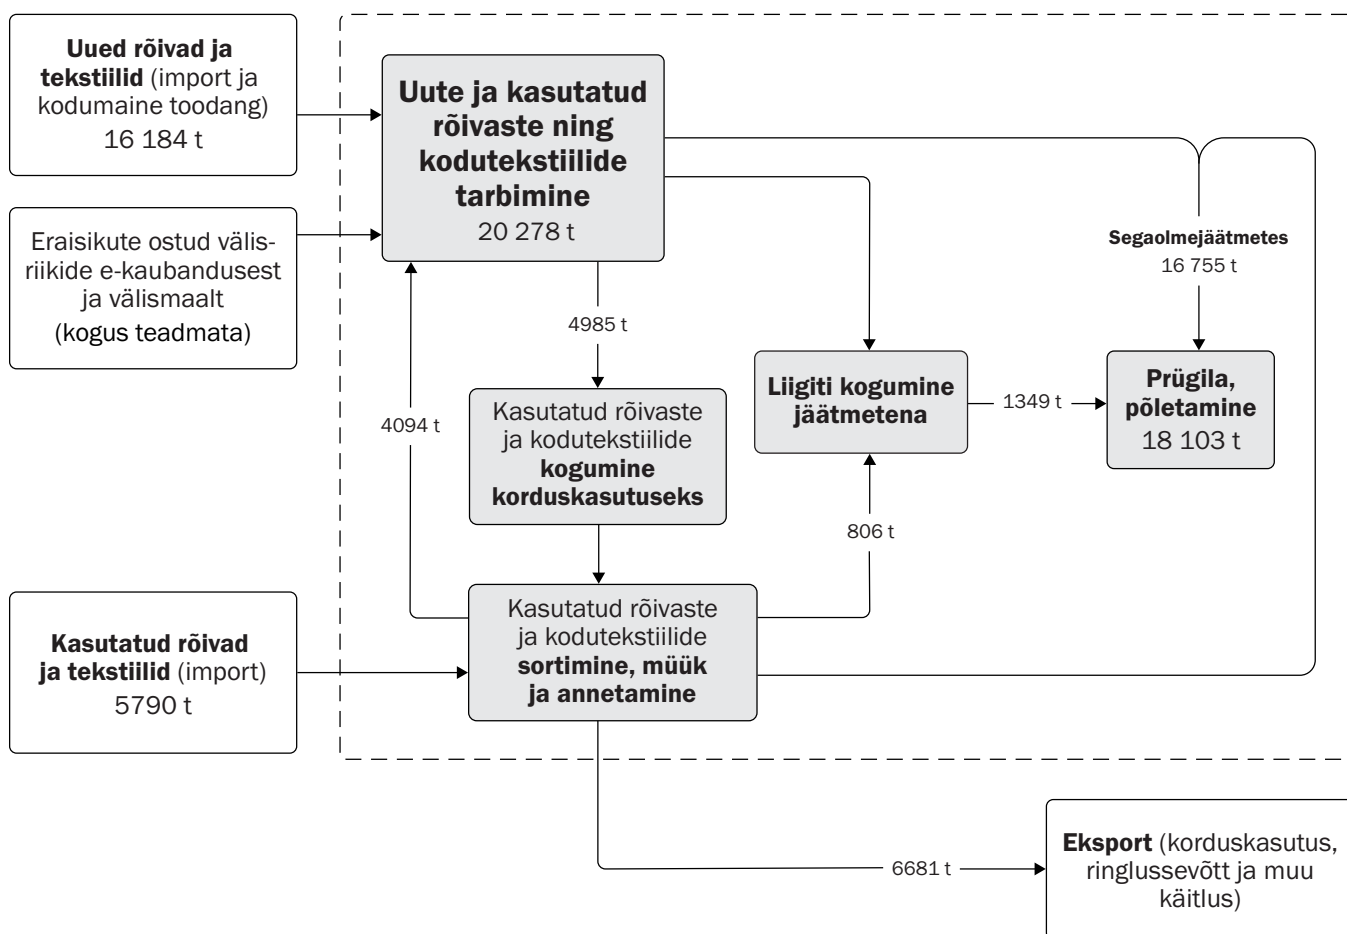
**Uued rõivad ja tekstiilid** (import ja kodumaine toodang)
16 184 t

Eraisikute ostud välisriikide e-kaubandusest ja välismaalt
(kogus teadmata)

**Kasutatud rõivad ja tekstiilid** (import)
5790 t

**Uute ja kasutatud rõivaste ning kodutekstiilide tarbimine**
20 278 t

4985 t

4094 t

Kasutatud rõivaste ja kodutekstiilide **kogumine korduskasutuseks**

Kasutatud rõivaste ja kodutekstiilide **sortimine, müük ja annetamine**

**Liigiti kogumine jäätmetena**

806 t

1349 t

**Segaolmejäätmetes**
16 755 t

**Prügila, põletamine**
18 103 t

6681 t

**Eksport** (korduskasutus, ringlussevõtt ja muu käitlus)